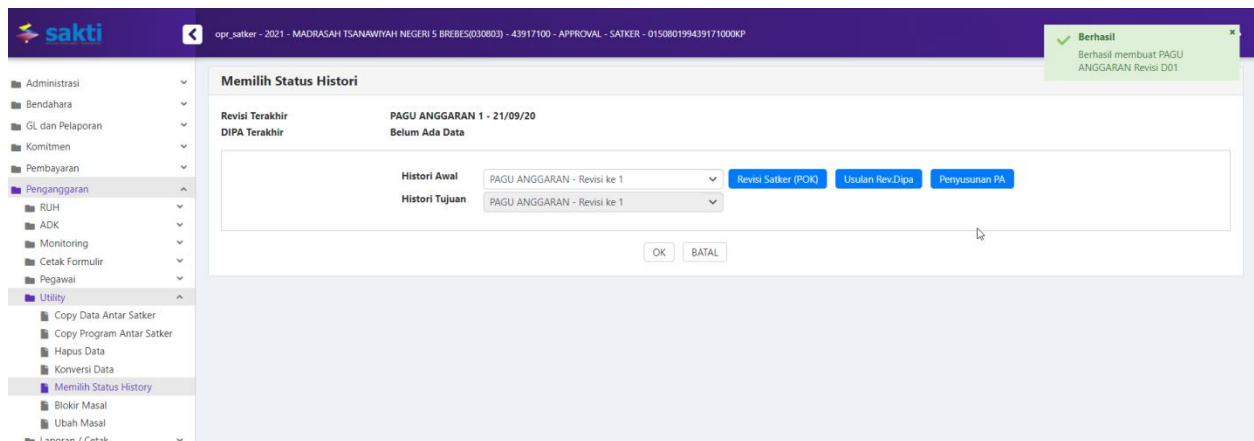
sakti

opr_satker - 2021 - MADRASAH TSANAWIYAH NEGERI 5 BREBES(030803) - 43917100 - APPROVAL - SATKER - 015080199439171000KP

Berhasil
Berhasil membuat PAGU ANGGARAN Revisi D01

Administrasi
Bendahara
GL dan Pelaporan
Komitmen
Pembayaran
Penganggaran
RUH
ADK
Monitoring
Cetak Formulir
Pegawai
Utility
Copy Data Antar Satker
Copy Program Antar Satker
Hapus Data
Konversi Data
Memilih Status History
Blokir Masal
Ubah Masal
Laporan / Cetak

Memilih Status Histori

Revisi Terakhir PAGU ANGGARAN 1 - 21/09/20
DIPA Terakhir Belum Ada Data

Histori Awal PAGU ANGGARAN - Revisi ke 1
Revisi Satker (POK) Usulan Rev.Dipa Penyusunan PA
Histori Tujuan PAGU ANGGARAN - Revisi ke 1

OK BATAL